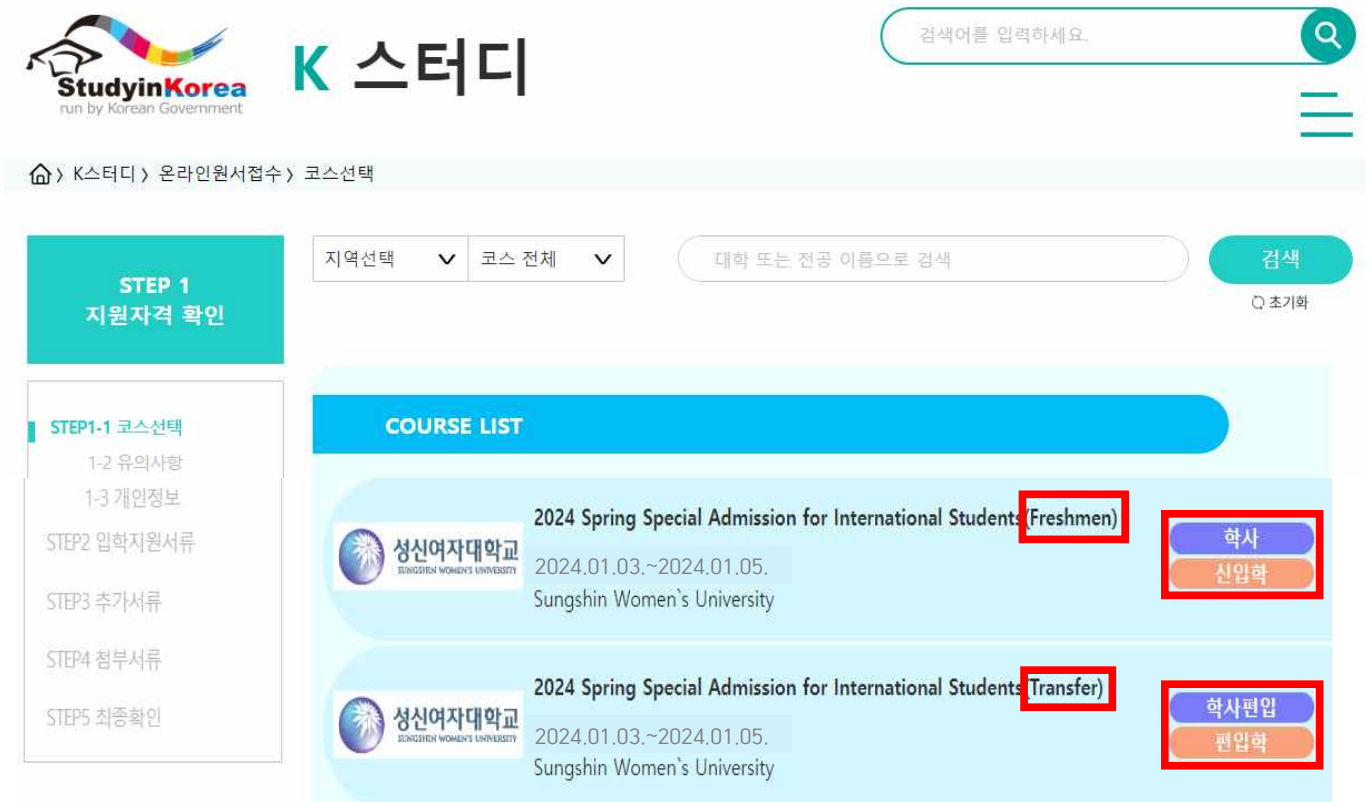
StudyinKorea
run by Korean Government

K 스터디

검색어를 입력하세요.

K스터디 › 온라인원서접수 › 코스선택

STEP 1
지원자격 확인

STEP1-1 코스선택
1-2 유의사항
1-3 개인정보
STEP2 입학지원서류
STEP3 추가서류
STEP4 첨부서류
STEP5 최종확인

지역선택
코스 전체
대학 또는 전공 이름으로 검색
검색
초기화

COURSE LIST

성신여자대학교
SUNGSHIN WOMEN'S UNIVERSITY
2024 Spring Special Admission for International Students(Freshmen)
2024.01.03.~2024.01.05.
Sungshin Women`s University
학사
신입학

성신여자대학교
SUNGSHIN WOMEN'S UNIVERSITY
2024 Spring Special Admission for International Students(Transfer)
2024.01.03.~2024.01.05.
Sungshin Women`s University
학사편입
편입학